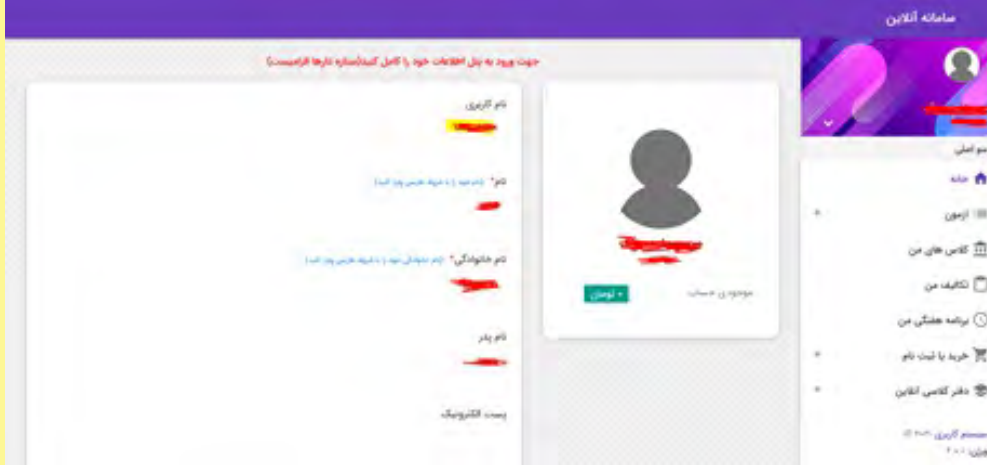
سامانه آنلاین

جهت ورود به پنل اطلاعات خود را کامل کنید(ستاره دارها الزامیست)

نام کاربری

نام* (نام خود را به خط فارسی وارد کنید)

نام خانوادگی* (نام خانوادگی خود را به خط فارسی وارد کنید)

نام پدر

پست الکترونیک

موجودی حساب

• تومان

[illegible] اصلی

خانه

آزمون

کلاس های من

تکالیف من

برنامه هفتگی من

خرید یا ثبت نام

دفتر کلاسی آنلاین

سیستم کاربری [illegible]

ورژن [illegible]